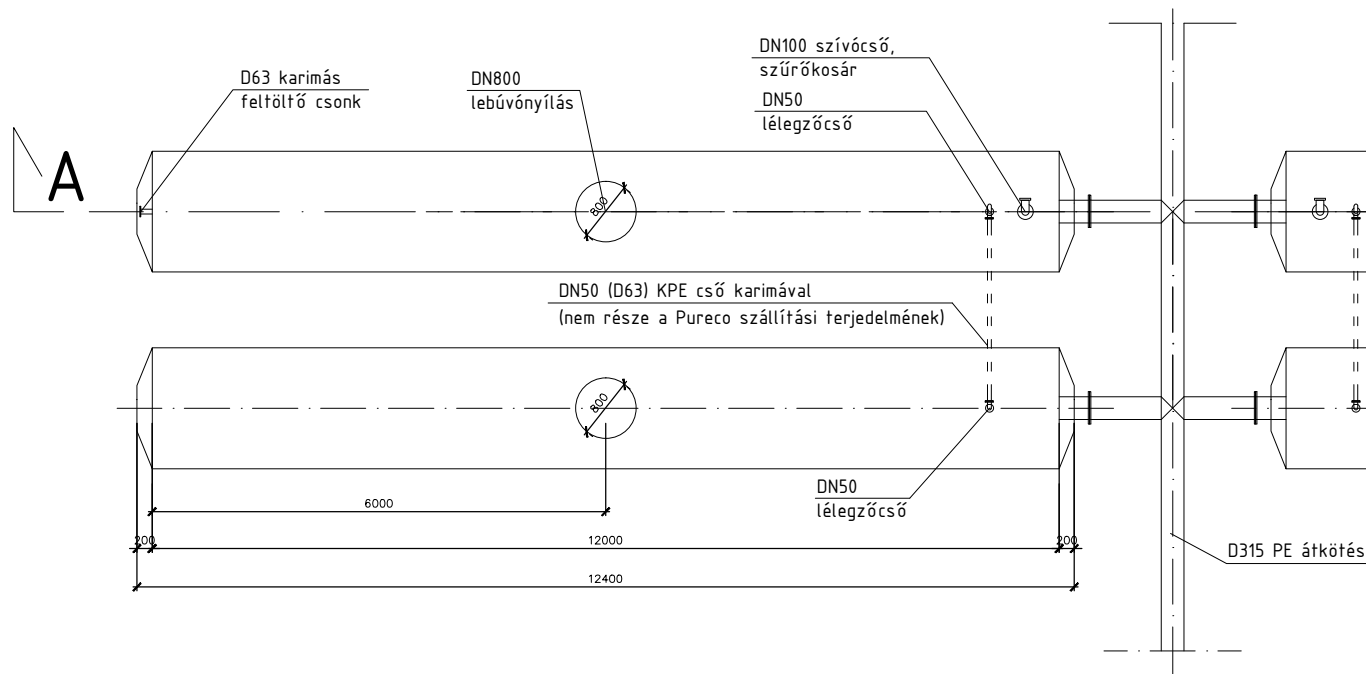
DN100 szívócső, szűrőkosár

D63 karimás feltöltő csonk

DN800 lebúvónyílás

DN50 lélegzőcső

A

800

DN50 (D63) KPE cső karimával (nem része a Pureco szállítási terjedelmének)

800

DN50 lélegzőcső

6000

200

12000

200

12400

D315 PE átkötés